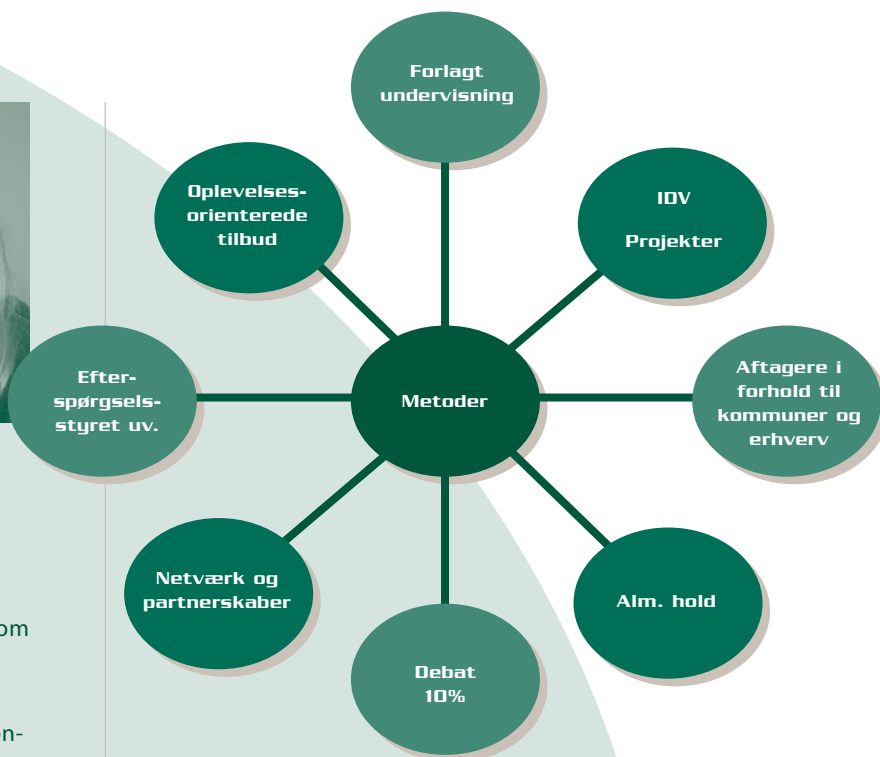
Forlagt undervisning

Oplevelses-orienterede tilbud

IDV

Projekter

Efter-spørgsels-styret uv.

Metoder

Aftagere i forhold til kommuner og erhverv

Netværk og partnerskaber

Alm. hold

Debat 10%

om

on-